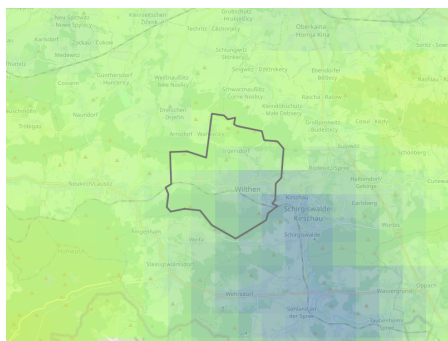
Neu Salza
Neusalza
Kleinröhrsdorf
Großpostwitz
Obercunnersdorf
Karlsdorf
Zockau
Medewitz
Großhänchen
Cosul
Gaußig
Doberschau
Schirgiswalde
Obergurig
Kirschau
Sohland
Wilthen
Tautewalde
Irgersdorf
Steinigtwolmsdorf
Rodewitz
Weifa
Crostau
Neukirch/Lausitz
Ringenhain
Schönbach
Wehrsdorf
Sohland an der Spree
Taubenheim